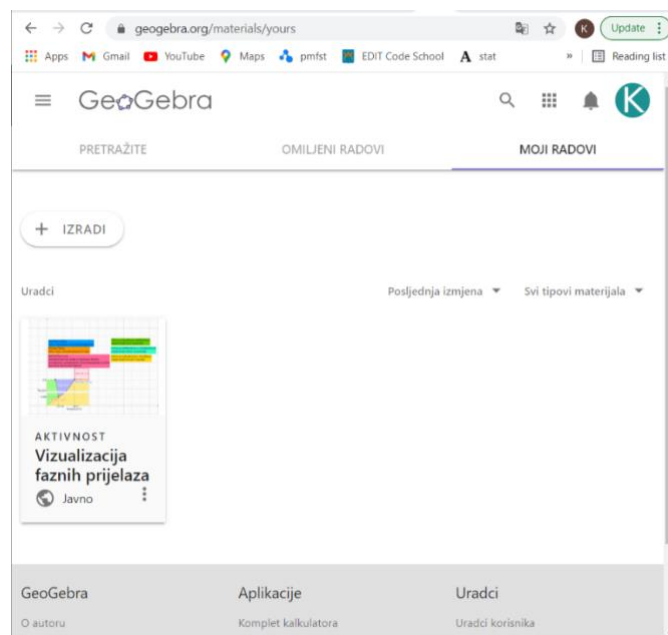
geogebra.org/materials/yours

K Update

Apps Gmail YouTube Maps pmfst EDIT Code School stat » Reading list

GeoGebra

K

PRETRAŽITE OMILJENI RADOVI MOJI RADOVI

+ IZRADI

Uradci

Posljednja izmjena ▾ Svi tipovi materijala ▾

AKTIVNOST

Vizualizacija faznih prijelaza

Javno

GeoGebra

O autoru

Aplikacije

Komplet kalkulatora

Uradci

Uradci korisnika